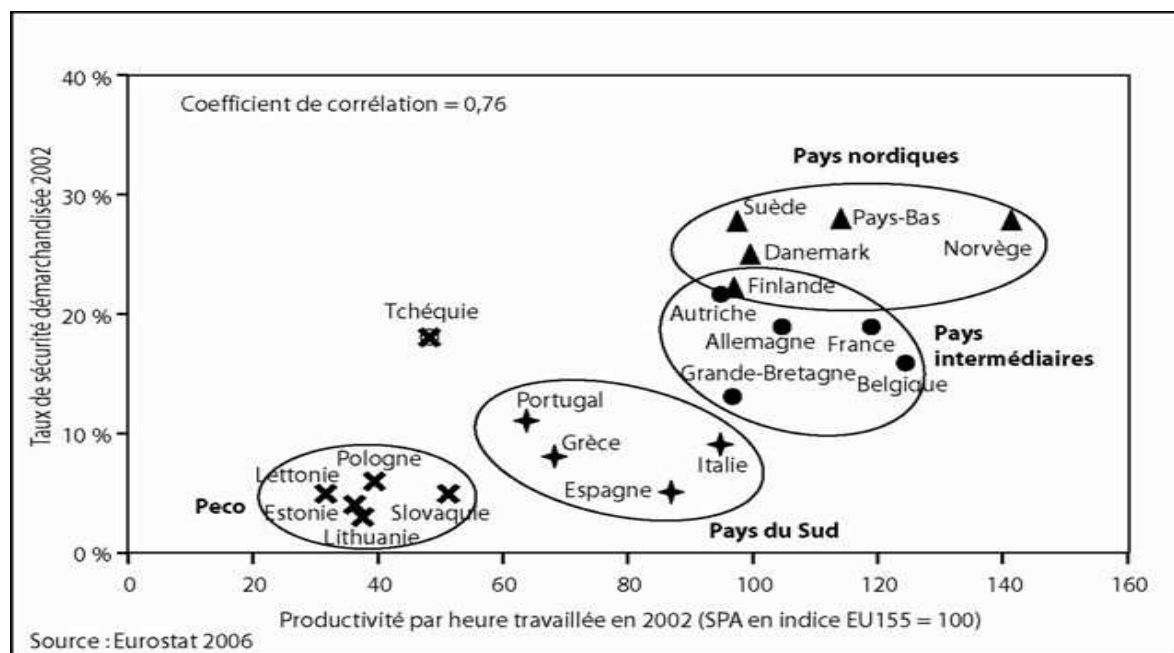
Coefficient de corrélation = 0,76

Taux de sécurité démarchandisée 2002

40 %
30 %
20 %
10 %
0 %

Pays nordiques
Suède
Pays-Bas
Danemark
Norvège
Finlande
Autriche
Allemagne
France
Pays intermédiaires
Belgique
Grande-Bretagne
Tchéquie
Portugal
Grèce
Italie
Espagne
Pays du Sud
Pologne
Lettonie
Estonie
Slovaquie
Lithuanie
Peco

0
20
40
60
80
100
120
140
160

Productivité par heure travaillée en 2002 (SPA en indice EU155 = 100)

Source : Eurostat 2006